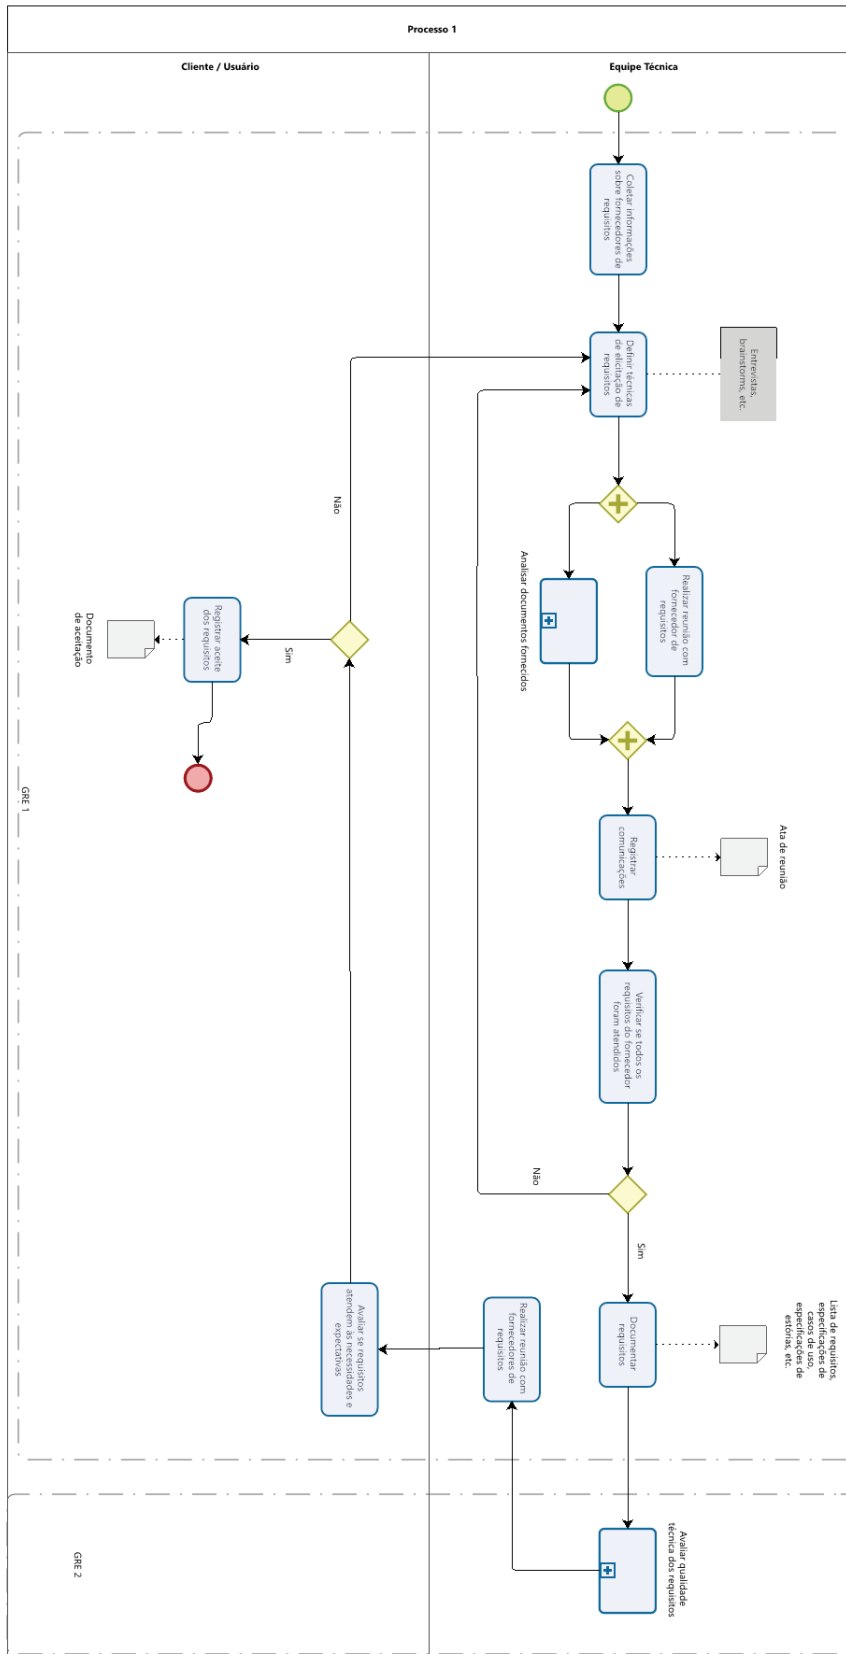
Processo 1

Cliente / Usuário

Equipe Técnica

Coletar informações sobre fornecedores de requisitos

Definir técnicas de elicitação de requisitos

Entrevistas, brainstorms, etc.

Realizar reunião com fornecedor de requisitos

Analisar documentos fornecidos

Registrar comunicações

Ata de reunião

Verificar se todos os requisitos do fornecedor foram atendidos

Não

Sim

Documentar requisitos

Lista de requisitos, especificações de casos de uso, especificações de estórias, etc.

Realizar reunião com fornecedores de requisitos

Avaliar se requisitos atendem às necessidades e expectativas

Não

Sim

Registrar aceite dos requisitos

Documento de aceitação

GRE 1

GRE 2

Avaliar qualidade técnica dos requisitos